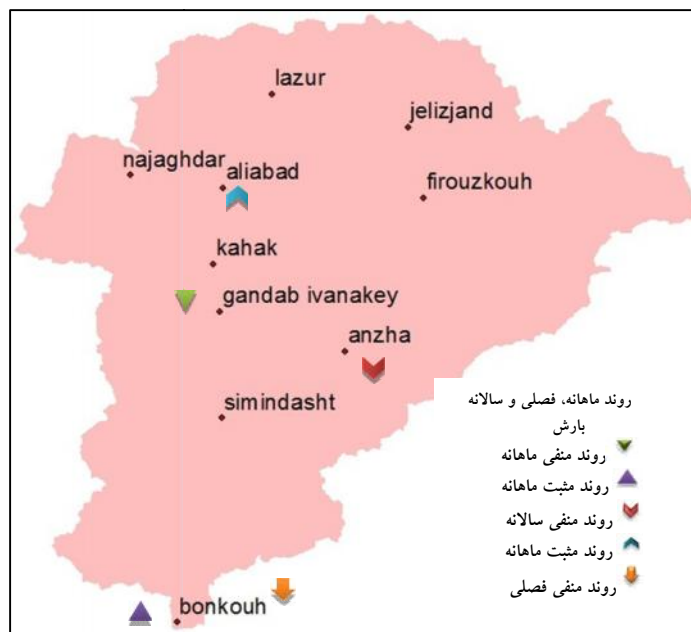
lazur
jelizjand
najaghdar
aliabad
firouzkouh
kahak
gandab ivanakey
anzha
simindasht
bonkouh

روند ماهانه، فصلی و سالانه بارش
روند منفی ماهانه
روند مثبت ماهانه
روند منفی سالانه
روند مثبت ماهانه
روند منفی فصلی